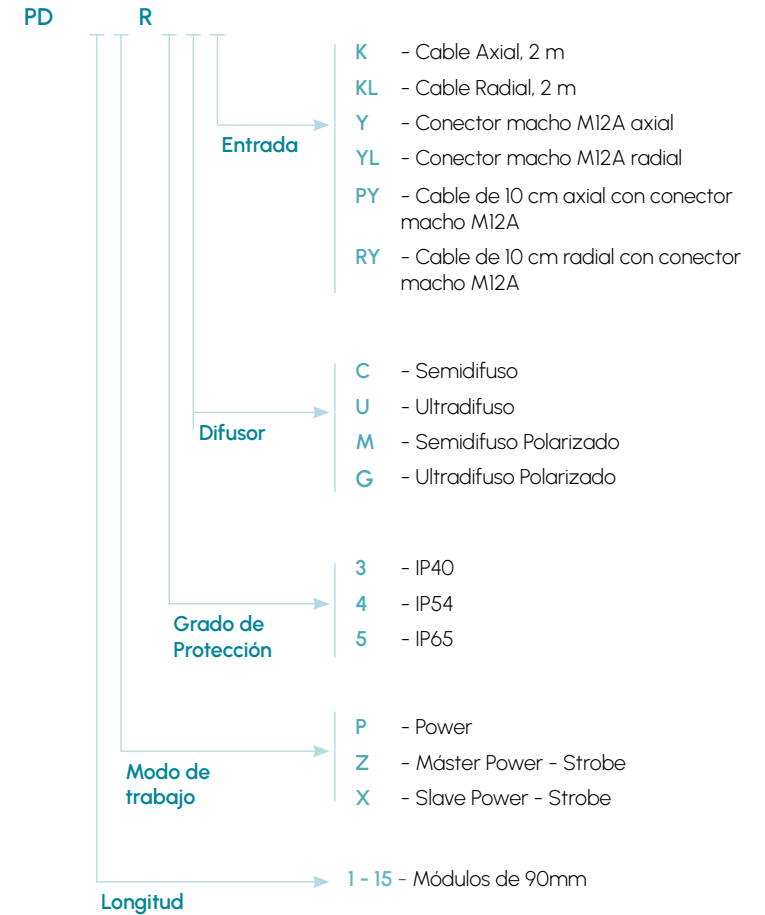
PD R

Entrada

K - Cable Axial, 2 m
KL - Cable Radial, 2 m
Y - Conector macho M12A axial
YL - Conector macho M12A radial
PY - Cable de 10 cm axial con conector macho M12A
RY - Cable de 10 cm radial con conector macho M12A

Difusor

C - Semidifuso
U - Ultradifuso
M - Semidifuso Polarizado
G - Ultradifuso Polarizado

Grado de Protección

3 - IP40
4 - IP54
5 - IP65

Modo de trabajo

P - Power
Z - Máster Power - Strobe
X - Slave Power - Strobe

Longitud

1 - 15 - Módulos de 90mm